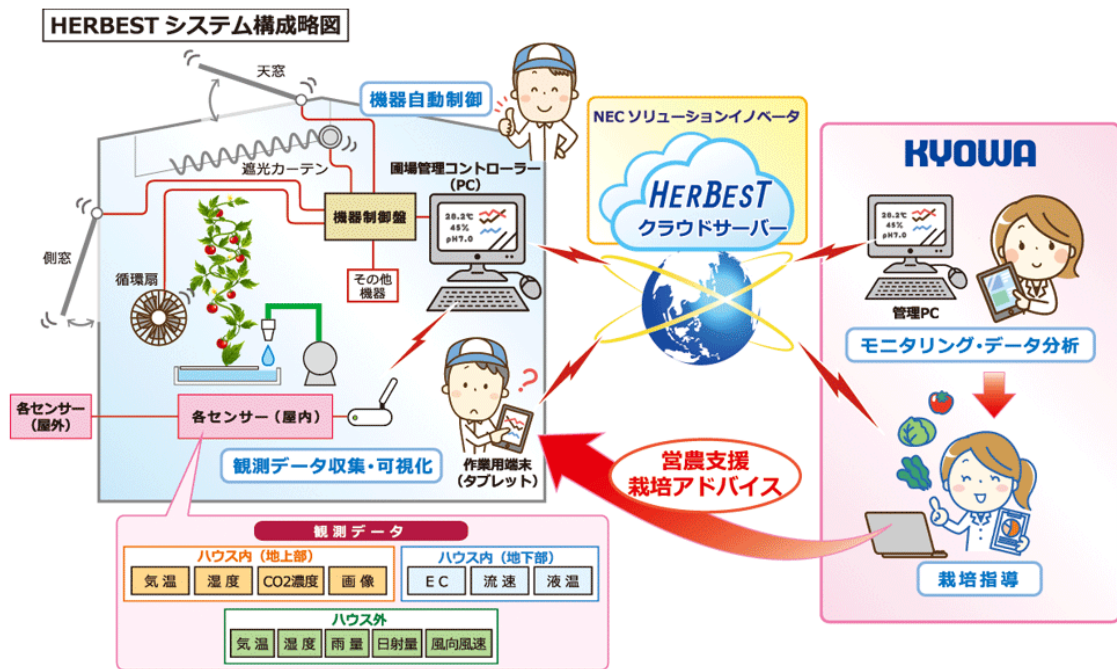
HERBEST システム構成略図

天窓

機器自動制御

NEC ソリューションイノベータ

遮光カーテン

圃場管理コントローラー（PC）

HERBEST
クラウドサーバー

KYOWA

機器制御盤

28.3℃
45%
pH7.0

28.3℃
45%
pH7.0

側窓

循環扇

その他機器

管理PC

モニタリング・データ分析

各センサー（屋外）

各センサー（屋内）

作業用端末（タブレット）

営農支援
栽培アドバイス

観測データ収集・可視化

観測データ

ハウス内（地上部）

| 気温 | 湿度 | CO2濃度 | 画像 |
|---|---|---|---|

ハウス内（地下部）

| EC | 流速 | 液温 |
|---|---|---|

ハウス外

| 気温 | 湿度 | 雨量 | 日射量 | 風向風速 |
|---|---|---|---|---|

栽培指導